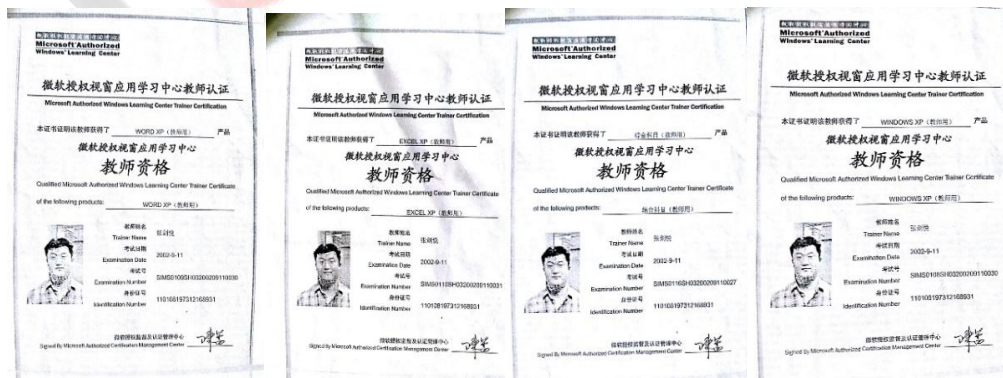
微软授权视窗应用学习中心
Microsoft Authorized Windows Learning Center

微软授权视窗应用学习中心教师认证
Microsoft Authorized Windows Learning Center Trainer Certification

本证书证明该教师获得了 WORD XP（教师用） 产品

微软授权视窗应用学习中心
教师资格
Qualified Microsoft Authorized Windows Learning Center Trainer Certificate

of the following products: WORD XP（教师用）

教师姓名 Trainer Name 张剑锋
考试日期 Examination Date 2002-9-11
考试号 Examination Number SIMS0109SH0320020911003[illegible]
身份证号 Identification Number 110108197312168931

微软授权教育及认证管理中心
Signed By Microsoft Authorized Certification Management Center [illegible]

微软授权视窗应用学习中心
Microsoft Authorized Windows Learning Center

微软授权视窗应用学习中心教师认证
Microsoft Authorized Windows Learning Center Trainer Certification

本证书证明该教师获得了 EXCEL XP（教师用） 产品

微软授权视窗应用学习中心
教师资格
Qualified Microsoft Authorized Windows Learning Center Trainer Certificate

of the following products: EXCEL XP（教师用）

教师姓名 Trainer Name 张剑锋
考试日期 Examination Date 2002-9-11
考试号 Examination Number SIMS0110SH0320020911003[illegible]
身份证号 Identification Number 110108197312168931

微软授权教育及认证管理中心
Signed By Microsoft Authorized Certification Management Center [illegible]

微软授权视窗应用学习中心
Microsoft Authorized Windows Learning Center

微软授权视窗应用学习中心教师认证
Microsoft Authorized Windows Learning Center Trainer Certification

本证书证明该教师获得了 综合科目（教师用） 产品

微软授权视窗应用学习中心
教师资格
Qualified Microsoft Authorized Windows Learning Center Trainer Certificate

of the following products: 综合科目（教师用）

教师姓名 Trainer Name 张剑锋
考试日期 Examination Date 2002-9-11
考试号 Examination Number SIMS0116SH03200209110027
身份证号 Identification Number 110108197312168931

微软授权教育及认证管理中心
Signed By Microsoft Authorized Certification Management Center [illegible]

微软授权视窗应用学习中心
Microsoft Authorized Windows Learning Center

微软授权视窗应用学习中心教师认证
Microsoft Authorized Windows Learning Center Trainer Certification

本证书证明该教师获得了 WINDOWS XP（教师用） 产品

微软授权视窗应用学习中心
教师资格
Qualified Microsoft Authorized Windows Learning Center Trainer Certificate

of the following products: WINDOWS XP（教师用）

教师姓名 Trainer Name 张剑锋
考试日期 Examination Date 2002-9-11
考试号 Examination Number SIMS0108SH03200209110030
身份证号 Identification Number 110108197312168931

微软授权教育及认证管理中心
Signed By Microsoft Authorized Certification Management Center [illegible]